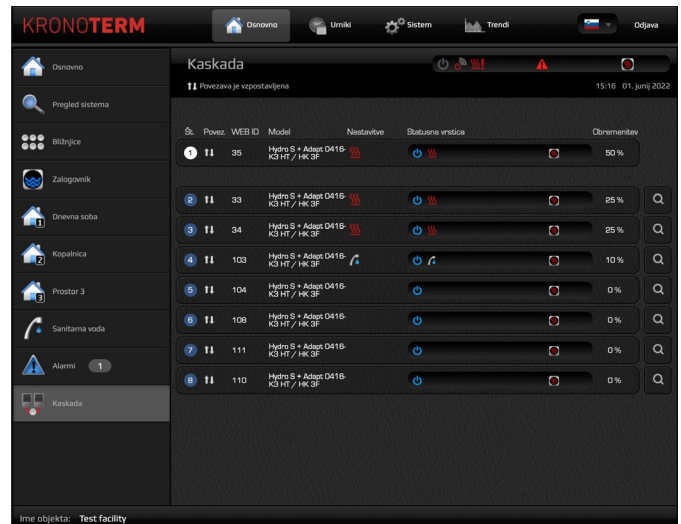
KRONOTERM

Osnovno
Urniki
Sistem
Trendi
Odjava

Osnovno
Pregled sistema
Bližnjice
Zalogovnik
Dnevna soba
Kopalnica
Prostor 3
Sanitarna voda
Alarmi 1
Kaskada

Kaskada
Povezava je vzpostavljena
15:16 01. junij 2022

| Št. | Povez. | WEB ID | Model | Nastavitve | Statusna vrstica | Obremenitev |
|---|---|---|---|---|---|---|
| 1 | | 35 | Hydro S + Adapt 0416-K3 HT / HK 3F | | | 50 % |
| 2 | | 33 | Hydro S + Adapt 0416-K3 HT / HK 3F | | | 25 % |
| 3 | | 34 | Hydro S + Adapt 0416-K3 HT / HK 3F | | | 25 % |
| 4 | | 103 | Hydro S + Adapt 0416-K3 HT / HK 3F | | | 10 % |
| 5 | | 104 | Hydro S + Adapt 0416-K3 HT / HK 3F | | | 0 % |
| 6 | | 108 | Hydro S + Adapt 0416-K3 HT / HK 3F | | | 0 % |
| 7 | | 111 | Hydro S + Adapt 0416-K3 HT / HK 3F | | | 0 % |
| 8 | | 110 | Hydro S + Adapt 0416-K3 HT / HK 3F | | | 0 % |

Ime objekta: Test facility